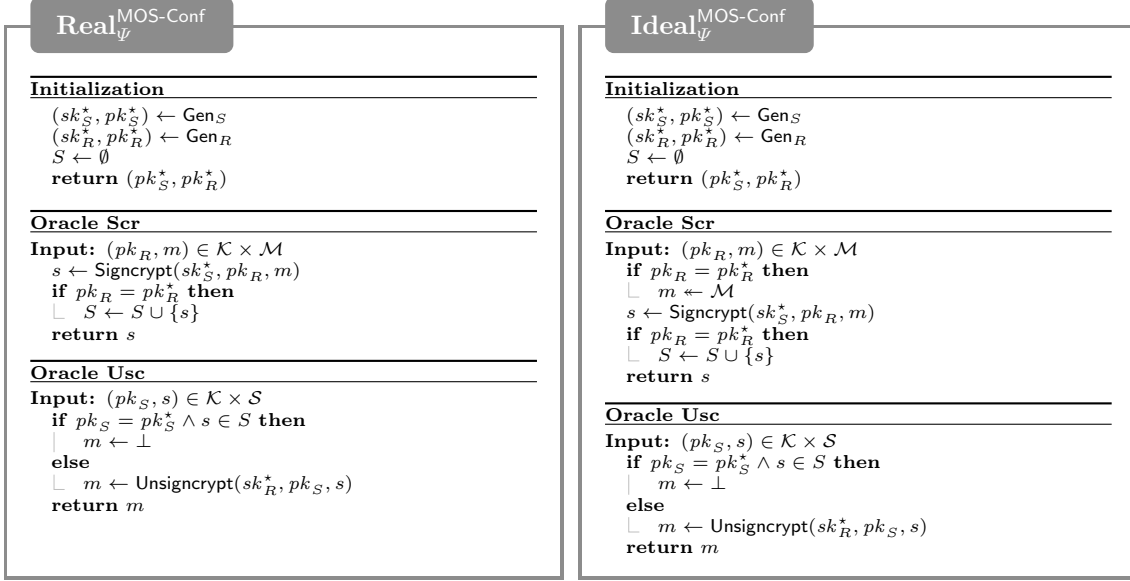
$\mathbf{Real}_{\Psi}^{\textsf{MOS-Conf}}$

**Initialization**

$(sk_S^\star, pk_S^\star) \leftarrow \textsf{Gen}_S$
$(sk_R^\star, pk_R^\star) \leftarrow \textsf{Gen}_R$
$S \leftarrow \emptyset$
**return** $(pk_S^\star, pk_R^\star)$

**Oracle Scr**

**Input:** $(pk_R, m) \in \mathcal{K} \times \mathcal{M}$
$s \leftarrow \textsf{Signcrypt}(sk_S^\star, pk_R, m)$
**if** $pk_R = pk_R^\star$ **then**
$S \leftarrow S \cup \{s\}$
**return** $s$

**Oracle Usc**

**Input:** $(pk_S, s) \in \mathcal{K} \times \mathcal{S}$
**if** $pk_S = pk_S^\star \wedge s \in S$ **then**
$m \leftarrow \bot$
**else**
$m \leftarrow \textsf{Unsigncrypt}(sk_R^\star, pk_S, s)$
**return** $m$

$\mathbf{Ideal}_{\Psi}^{\textsf{MOS-Conf}}$

**Initialization**

$(sk_S^\star, pk_S^\star) \leftarrow \textsf{Gen}_S$
$(sk_R^\star, pk_R^\star) \leftarrow \textsf{Gen}_R$
$S \leftarrow \emptyset$
**return** $(pk_S^\star, pk_R^\star)$

**Oracle Scr**

**Input:** $(pk_R, m) \in \mathcal{K} \times \mathcal{M}$
**if** $pk_R = pk_R^\star$ **then**
$m \twoheadleftarrow \mathcal{M}$
$s \leftarrow \textsf{Signcrypt}(sk_S^\star, pk_R, m)$
**if** $pk_R = pk_R^\star$ **then**
$S \leftarrow S \cup \{s\}$
**return** $s$

**Oracle Usc**

**Input:** $(pk_S, s) \in \mathcal{K} \times \mathcal{S}$
**if** $pk_S = pk_S^\star \wedge s \in S$ **then**
$m \leftarrow \bot$
**else**
$m \leftarrow \textsf{Unsigncrypt}(sk_R^\star, pk_S, s)$
**return** $m$